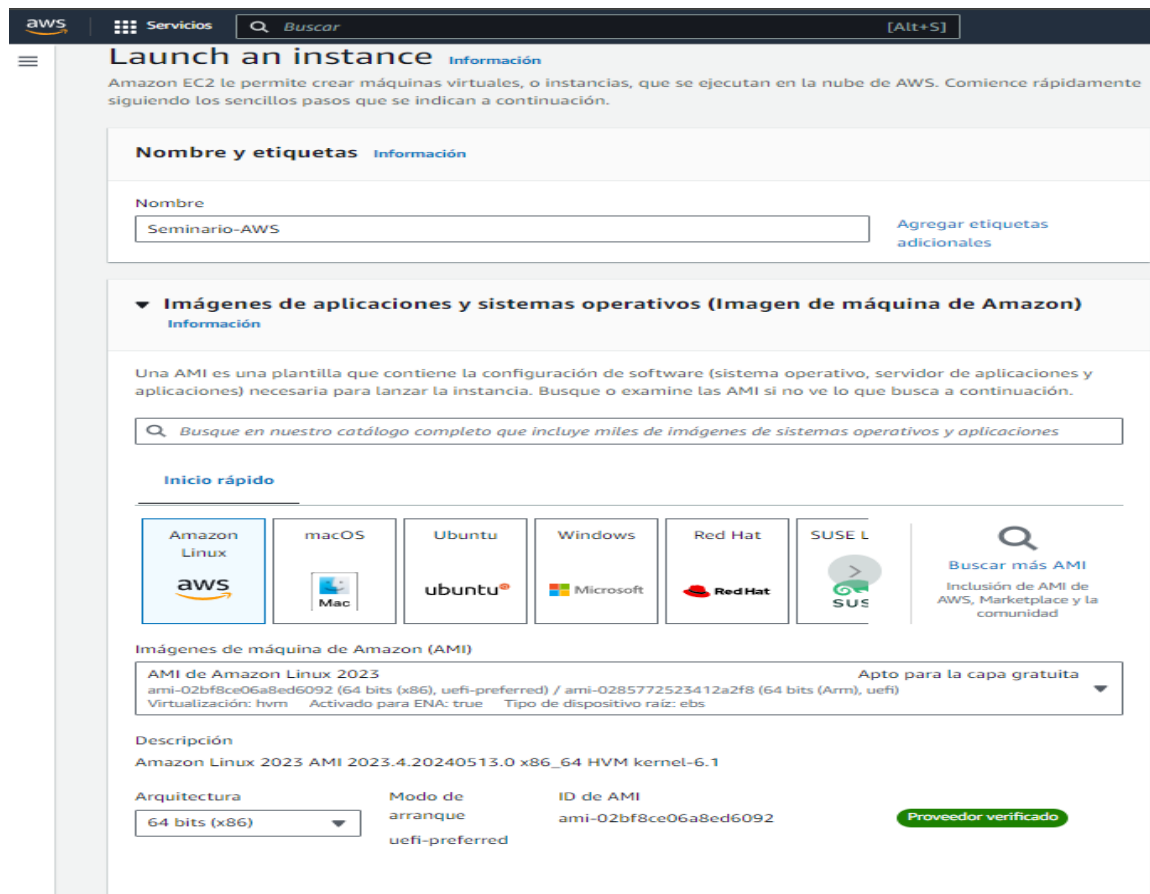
aws Servicios Buscar [Alt+S]

Launch an instance Información

Amazon EC2 le permite crear máquinas virtuales, o instancias, que se ejecutan en la nube de AWS. Comience rápidamente siguiendo los sencillos pasos que se indican a continuación.

Nombre y etiquetas Información

Nombre

Seminario-AWS

Agregar etiquetas adicionales

Imágenes de aplicaciones y sistemas operativos (Imagen de máquina de Amazon) Información

Una AMI es una plantilla que contiene la configuración de software (sistema operativo, servidor de aplicaciones y aplicaciones) necesaria para lanzar la instancia. Busque o examine las AMI si no ve lo que busca a continuación.

Busque en nuestro catálogo completo que incluye miles de imágenes de sistemas operativos y aplicaciones

Inicio rápido

Amazon Linux aws

macOS Mac

Ubuntu ubuntu

Windows Microsoft

Red Hat Red Hat

SUSE L SUS

Buscar más AMI
Inclusión de AMI de AWS, Marketplace y la comunidad

Imágenes de máquina de Amazon (AMI)

AMI de Amazon Linux 2023 Apto para la capa gratuita
ami-02bf8ce06a8ed6092 (64 bits (x86), uefi-preferred) / ami-0285772523412a2f8 (64 bits (Arm), uefi)
Virtualización: hvm Activado para ENA: true Tipo de dispositivo raíz: ebs

Descripción

Amazon Linux 2023 AMI 2023.4.20240513.0 x86_64 HVM kernel-6.1

Arquitectura
64 bits (x86)

Modo de arranque
uefi-preferred

ID de AMI
ami-02bf8ce06a8ed6092

Proveedor verificado